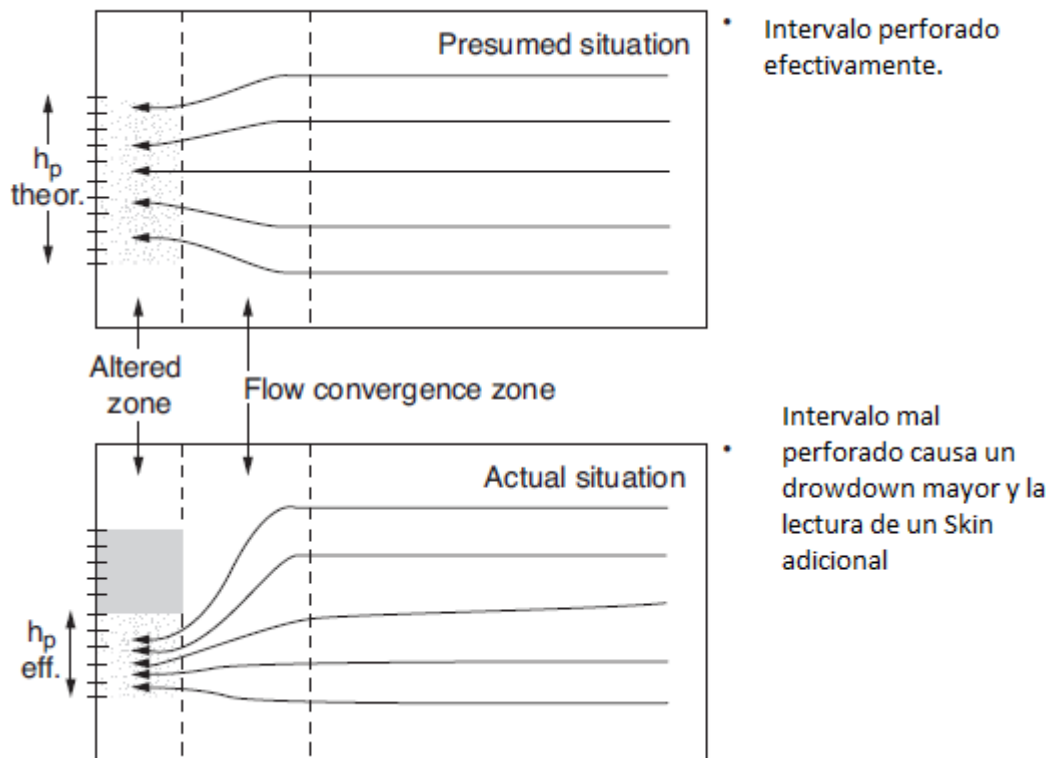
Presumed situation

$h_p$ theor.

• Intervalo perforado efectivamente.

Altered zone

Flow convergence zone

Actual situation

$h_p$ eff.

• Intervalo mal perforado causa un drowdown mayor y la lectura de un Skin adicional